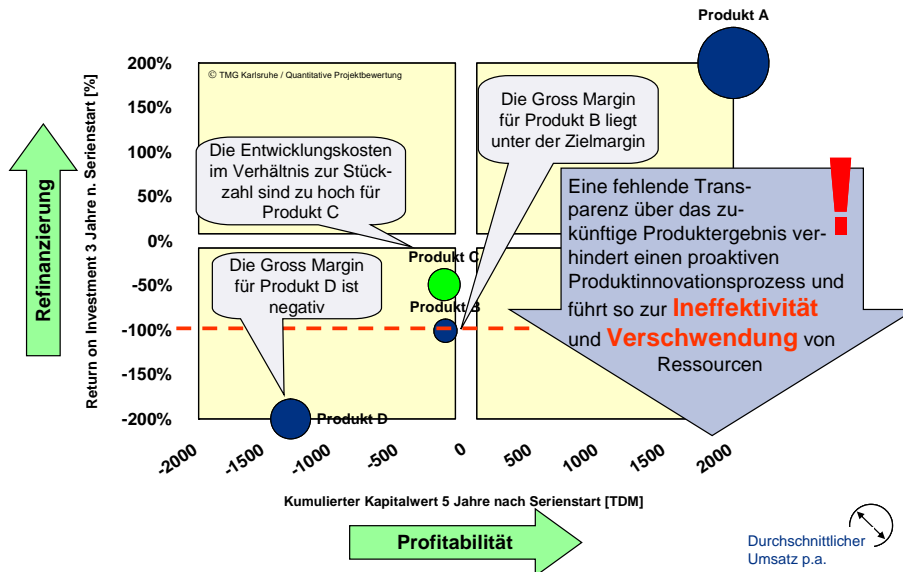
Produkt A

200%

150%

100%

50%

0%

-50%

-100%

-150%

-200%

© TMG Karlsruhe / Quantitative Projektbewertung

Die Gross Margin für Produkt B liegt unter der Zielmargin

Die Entwicklungskosten im Verhältnis zur Stückzahl sind zu hoch für Produkt C

Eine fehlende Transparenz über das zukünftige Produktergebnis verhindert einen proaktiven Produktinnovationsprozess und führt so zur Ineffektivität und Verschwendung von Ressourcen

!

Produkt C

Die Gross Margin für Produkt D ist negativ

Produkt B

Produkt D

Refinanzierung

Return on Investment 3 Jahre n. Serienstart [%]

-2000 -1500 -1000 -500 0 500 1000 1500 2000

Kumulierter Kapitalwert 5 Jahre nach Serienstart [TDM]

Profitabilität

Durchschnittlicher Umsatz p.a.